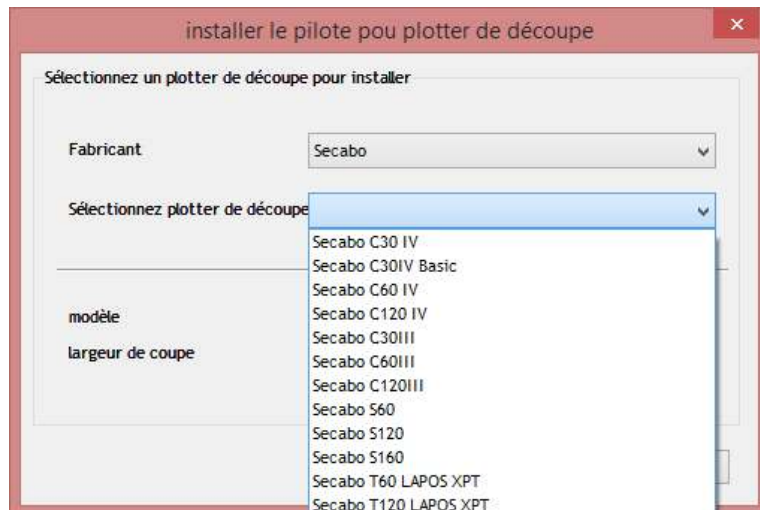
installer le pilote pou plotter de découpe

×

Sélectionnez un plotter de découpe pour installer

Fabricant

Secabo

Sélectionnez plotter de découpe

Secabo C30 IV
Secabo C30IV Basic
Secabo C60 IV
Secabo C120 IV
Secabo C30III
Secabo C60III
Secabo C120III
Secabo S60
Secabo S120
Secabo S160
Secabo T60 LAPOS XPT
Secabo T120 LAPOS XPT

modèle

largeur de coupe